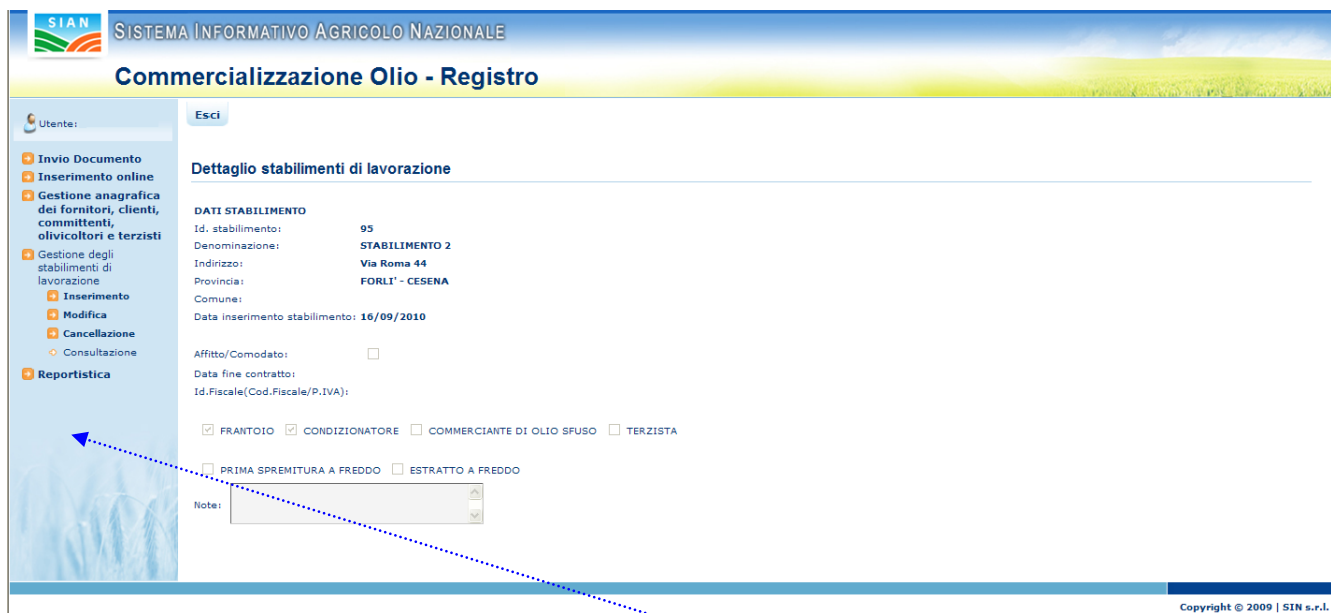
SIAN

Sistema Informativo Agricolo Nazionale

Commercializzazione Olio - Registro

Utente:

Esci

Invio Documento
Inserimento online
Gestione anagrafica dei fornitori, clienti, committenti, olivicoltori e terzisti
Gestione degli stabilimenti di lavorazione
Inserimento
Modifica
Cancellazione
Consultazione
Reportistica

Dettaglio stabilimenti di lavorazione

DATI STABILIMENTO

Id. stabilimento: 95
Denominazione: STABILIMENTO 2
Indirizzo: Via Roma 44
Provincia: FORLI' - CESENA
Comune:
Data inserimento stabilimento: 16/09/2010

Affitto/Comodato:
Data fine contratto:
Id.Fiscale(Cod.Fiscale/P.IVA):

FRANTOIO CONDIZIONATORE COMMERCIANTE DI OLIO SFUSO TERZISTA

PRIMA SPREMITURA A FREDDO ESTRATTO A FREDDO

Note:

Copyright © 2009 | SIN s.r.l.